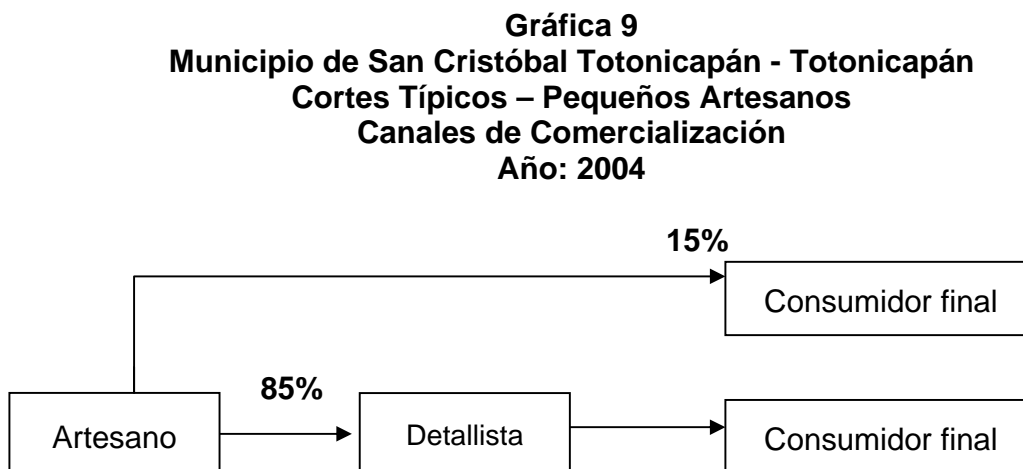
Gráfica 9
Municipio de San Cristóbal Totonicapán - Totonicapán
Cortes Típicos – Pequeños Artesanos
Canales de Comercialización
Año: 2004

15%

Consumidor final

85%

Artesano

Detallista

Consumidor final